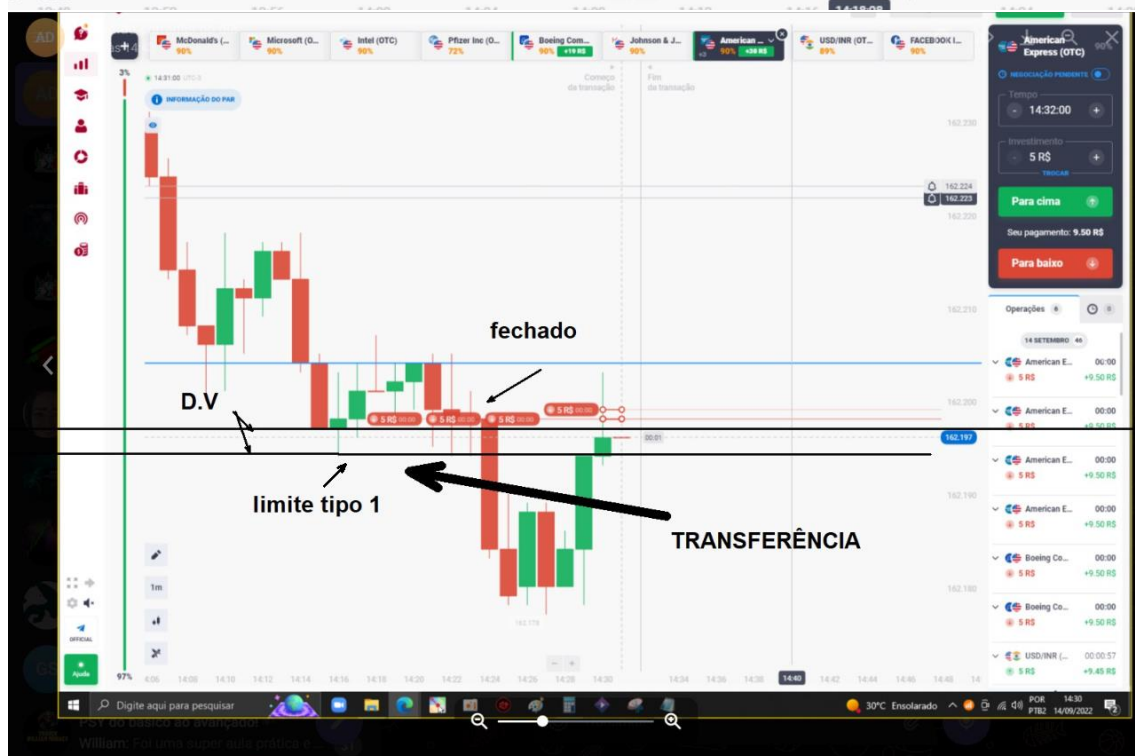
McDonald's (... 90%
Microsoft (O... 90%
Intel (OTC) 90%
Pfizer Inc (O... 72%
Boeing Com... 90% +19 R$
Johnson & J... 90%
American ... 90% +38 R$
USD/INR (OT... 89%
FACEBOOK I... 90%

3%
14:31:00 UTC-3
INFORMAÇÃO DO PAR
Começo da transação
Fim da transação

162.230
162.224
162.223
162.220
162.210
162.200
162.197
162.190
162.180
162.178

fechado
D.V
limite tipo 1
TRANSFERÊNCIA

5 R$ 00:00
5 R$ 00:00
5 R$ 00:00
5 R$ 00:00
00:01

1m
OFFICIAL
Ajuda
97%

14:06 14:08 14:10 14:12 14:14 14:16 14:18 14:20 14:22 14:24 14:26 14:28 14:30 14:34 14:36 14:38 14:40 14:42 14:44 14:46 14:48

American Express (OTC) 90%
NEGOCIAÇÃO PENDENTE
Tempo
14:32:00
Investimento
5 R$
TROCAR
Para cima
Seu pagamento: 9.50 R$
Para baixo

Operações 6
14 SETEMBRO 46
American E... 00:00 5 R$ +9.50 R$
American E... 00:00 5 R$ +9.50 R$
American E... 00:00 5 R$ +9.50 R$
American E... 00:00 5 R$ +9.50 R$
Boeing Co... 00:00 5 R$ +9.50 R$
Boeing Co... 00:00 5 R$ +9.50 R$
USD/INR (... 00:00:57 5 R$ +9.45 R$

Digite aqui para pesquisar
30°C Ensolarado
POR PTB2 14:30 14/09/2022

PS1 do básico ao avançado!
William: Foi uma super aula prática e...